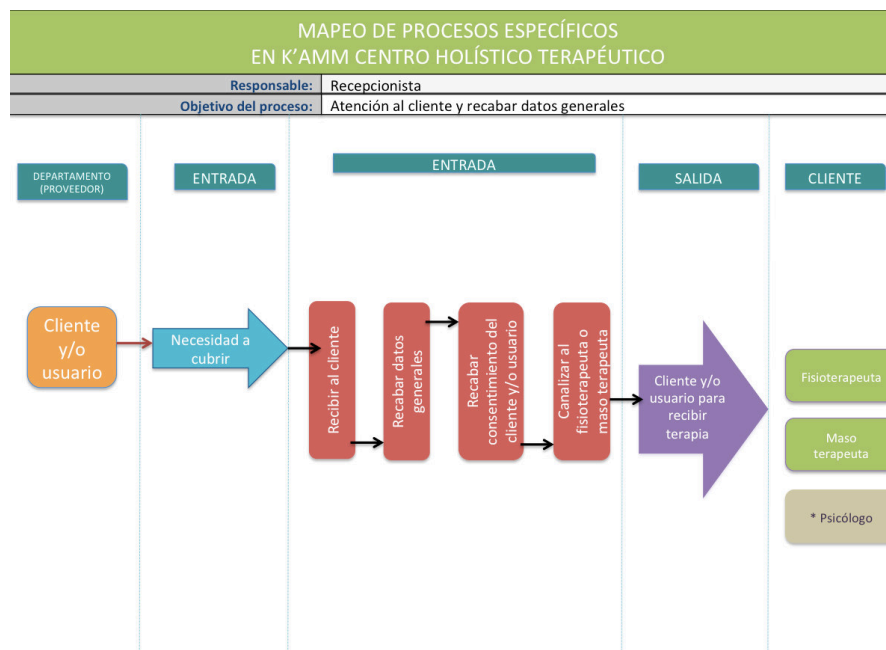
MAPEO DE PROCESOS ESPECÍFICOS
EN K'AMM CENTRO HOLÍSTICO TERAPÉUTICO

| Responsable: | Recepcionista |
|---|---|
| Objetivo del proceso: | Atención al cliente y recabar datos generales |

DEPARTAMENTO (PROVEEDOR)

ENTRADA

ENTRADA

SALIDA

CLIENTE

Cliente y/o usuario

Necesidad a cubrir

Recibir al cliente

Recabar datos generales

Recabar consentimiento del cliente y/o usuario

Canalizar al fisioterapeuta o maso terapeuta

Cliente y/o usuario para recibir terapia

Fisioterapeuta

Maso terapeuta

* Psicólogo